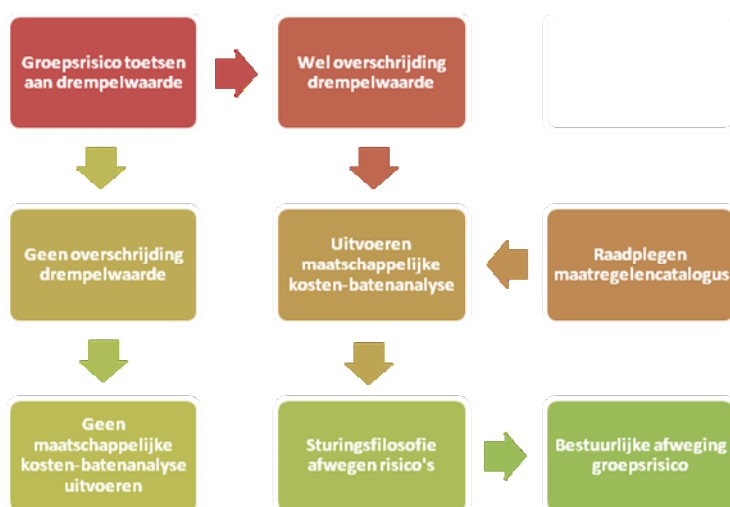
Groepsrisico toetsen aan drempelwaarde

Wel overschrijding drempelwaarde

Geen overschrijding drempelwaarde

Uitvoeren maatschappelijke kosten-batenanalyse

Raadplegen maatregelencatalogus

Geen maatschappelijke kosten-batenanalyse uitvoeren

Sturingsfilosofie afwegen risico's

Bestuurlijke afweging groepsrisico